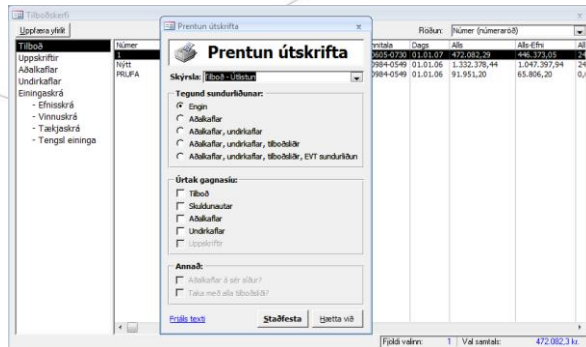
Tilboðskerfi

Uppfæra yfirlit

Tilboð
Uppskriftir
Aðalkaflar
Undirkaflar
Einingaskrá
- Efnisskrá
- Vinnuskrá
- Tækjaskrá
- Tengsl eininga

Númer
1
Nýtt
PRUFA

Röðun: Númer (númeraröð)

| nitala | Dags | Alls | Alls-Efni | |
|---|---|---|---|---|
| 0605-0730 | 01.01.07 | 472.082,29 | 446.373,05 | 24 |
| 0984-0549 | 01.01.06 | 1.332.378,44 | 1.047.397,94 | 24 |
| 0984-0549 | 01.01.06 | 91.951,20 | 65.806,20 | 0,0 |

Prentun útskrifta

Prentun útskrifta

Skýrsla: Tilboð - Útlistun

Tegund sundurliðunar:
Engin
Aðalkaflar
Aðalkaflar, undirkaflar
Aðalkaflar, undirkaflar, tilboðsliðir
Aðalkaflar, undirkaflar, tilboðsliðir, EVT sundurliðun

Úrtak gagnasöfn:
Tilboð
Skuldunautar
Aðalkaflar
Undirkaflar
Uppskriftir

Annað:
Aðalkaflar á sér síðu?
Taka með alla tilboðsliði?

Frjáls texti

Staðfesta
Hætta við

Fjöldi valinn: 1 Val samtals: 472.082,3 kr.